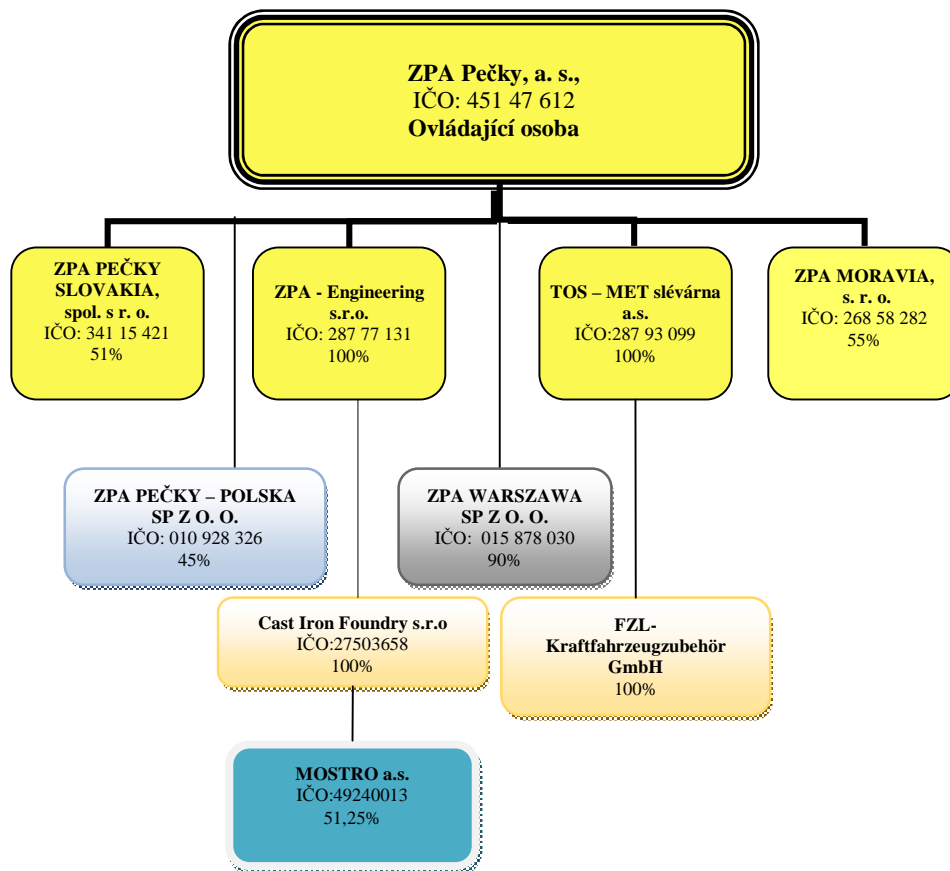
ZPA Pečky, a. s.,
IČO: 451 47 612
Ovládající osoba

ZPA PEČKY SLOVAKIA, spol. s r. o.
IČO: 341 15 421
51%

ZPA - Engineering s.r.o.
IČO: 287 77 131
100%

TOS – MET slévárna a.s.
IČO:287 93 099
100%

ZPA MORAVIA, s. r. o.
IČO: 268 58 282
55%

ZPA PEČKY – POLSKA SP Z O. O.
IČO: 010 928 326
45%

ZPA WARSZAWA SP Z O. O.
IČO: 015 878 030
90%

Cast Iron Foundry s.r.o
IČO:27503658
100%

FZL-Kraftfahrzeugzubehör GmbH
100%

MOSTRO a.s.
IČO:49240013
51,25%